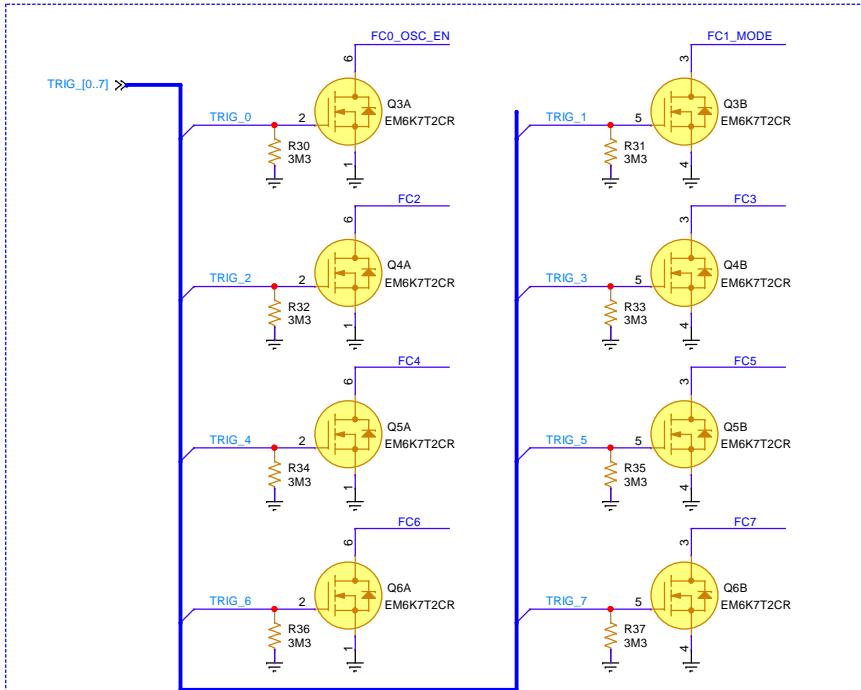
TRIG_[0..7]

FC0_OSC_EN
6
TRIG_0
2
Q3A
EM6K7T2CR
R30
3M3
1

FC1_MODE
3
TRIG_1
5
Q3B
EM6K7T2CR
R31
3M3
4

FC2
6
TRIG_2
2
Q4A
EM6K7T2CR
R32
3M3
1

FC3
3
TRIG_3
5
Q4B
EM6K7T2CR
R33
3M3
4

FC4
6
TRIG_4
2
Q5A
EM6K7T2CR
R34
3M3
1

FC5
3
TRIG_5
5
Q5B
EM6K7T2CR
R35
3M3
4

FC6
6
TRIG_6
2
Q6A
EM6K7T2CR
R36
3M3
1

FC7
3
TRIG_7
5
Q6B
EM6K7T2CR
R37
3M3
4